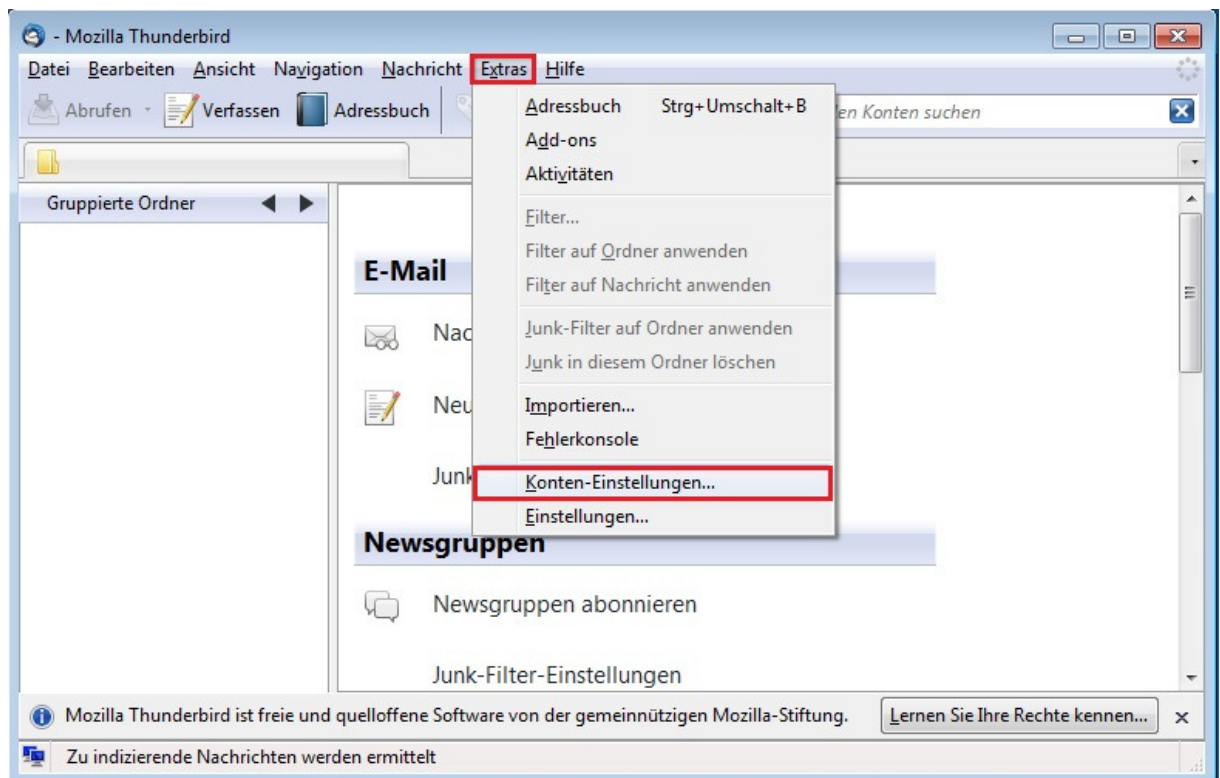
- Mozilla Thunderbird

Datei Bearbeiten Ansicht Navigation Nachricht Extras Hilfe

Abrufen Verfassen Adressbuch

Adressbuch Strg+Umschalt+B
Add-ons
Aktivitäten
Filter...
Filter auf Ordner anwenden
Filter auf Nachricht anwenden
Junk-Filter auf Ordner anwenden
Junk in diesem Ordner löschen
Importieren...
Fehlerkonsole
Konten-Einstellungen...
Einstellungen...

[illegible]en Konten suchen

Gruppierte Ordner

E-Mail

Nac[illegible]

Neu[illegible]

Junk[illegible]

Newsgruppen

Newsgruppen abonnieren

Junk-Filter-Einstellungen

Mozilla Thunderbird ist freie und quelloffene Software von der gemeinnützigen Mozilla-Stiftung.

Lernen Sie Ihre Rechte kennen...

Zu indizierende Nachrichten werden ermittelt